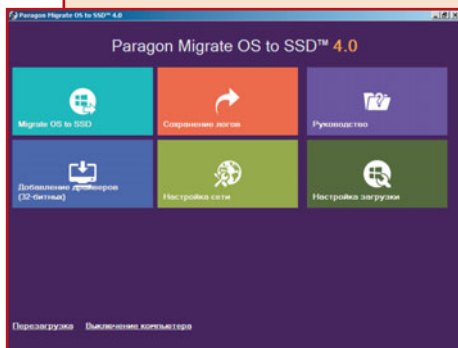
Paragon Migrate OS to SSD™ 4.0

Paragon Migrate OS to SSD™ 4.0

Migrate OS to SSD

Сохранение логов

Руководство

Добавление драйверов (32-битных)

Настройка сети

Настройка загрузки

Перезагрузка Выключение компьютера